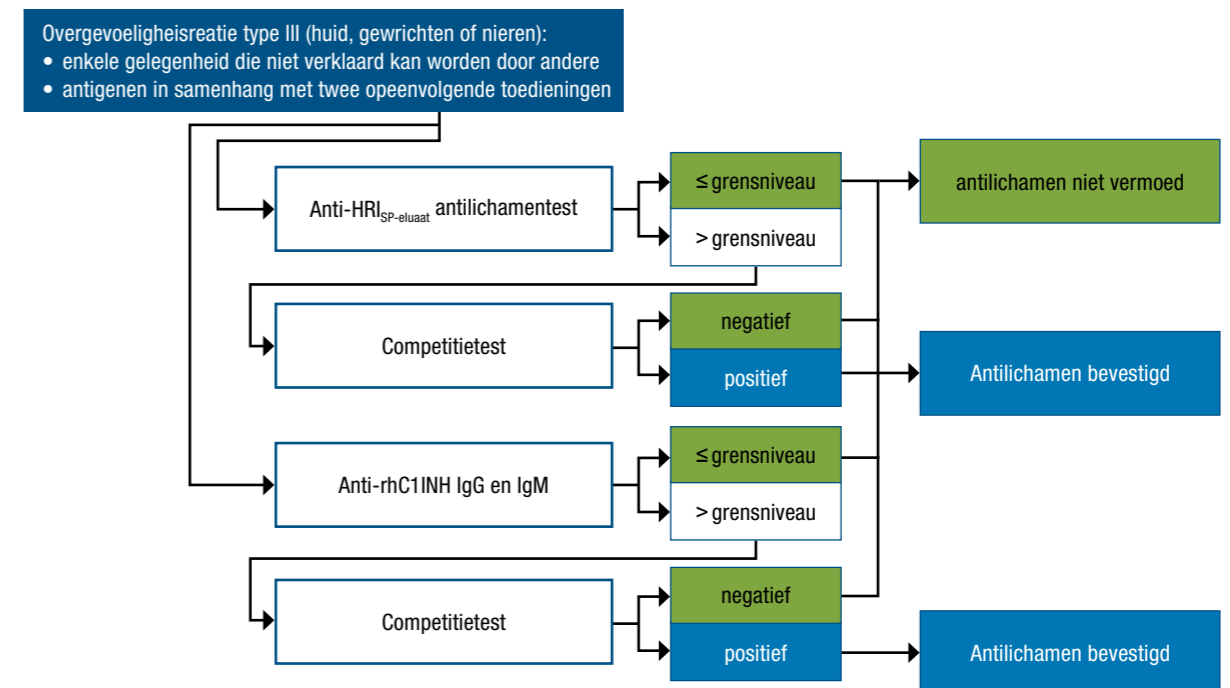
Overgevoeligheisreatie type III (huid, gewrichten of nieren):
• enkele gelegenheid die niet verklaard kan worden door andere
• antigenen in samenhang met twee opeenvolgende toedieningen

Anti-HRI$_{SP\text{-}eluaat}$ antilichamentest

≤ grensniveau

> grensniveau

antilichamen niet vermoed

Competitietest

negatief

positief

Antilichamen bevestigd

Anti-rhC1INH IgG en IgM

≤ grensniveau

> grensniveau

Competitietest

negatief

positief

Antilichamen bevestigd